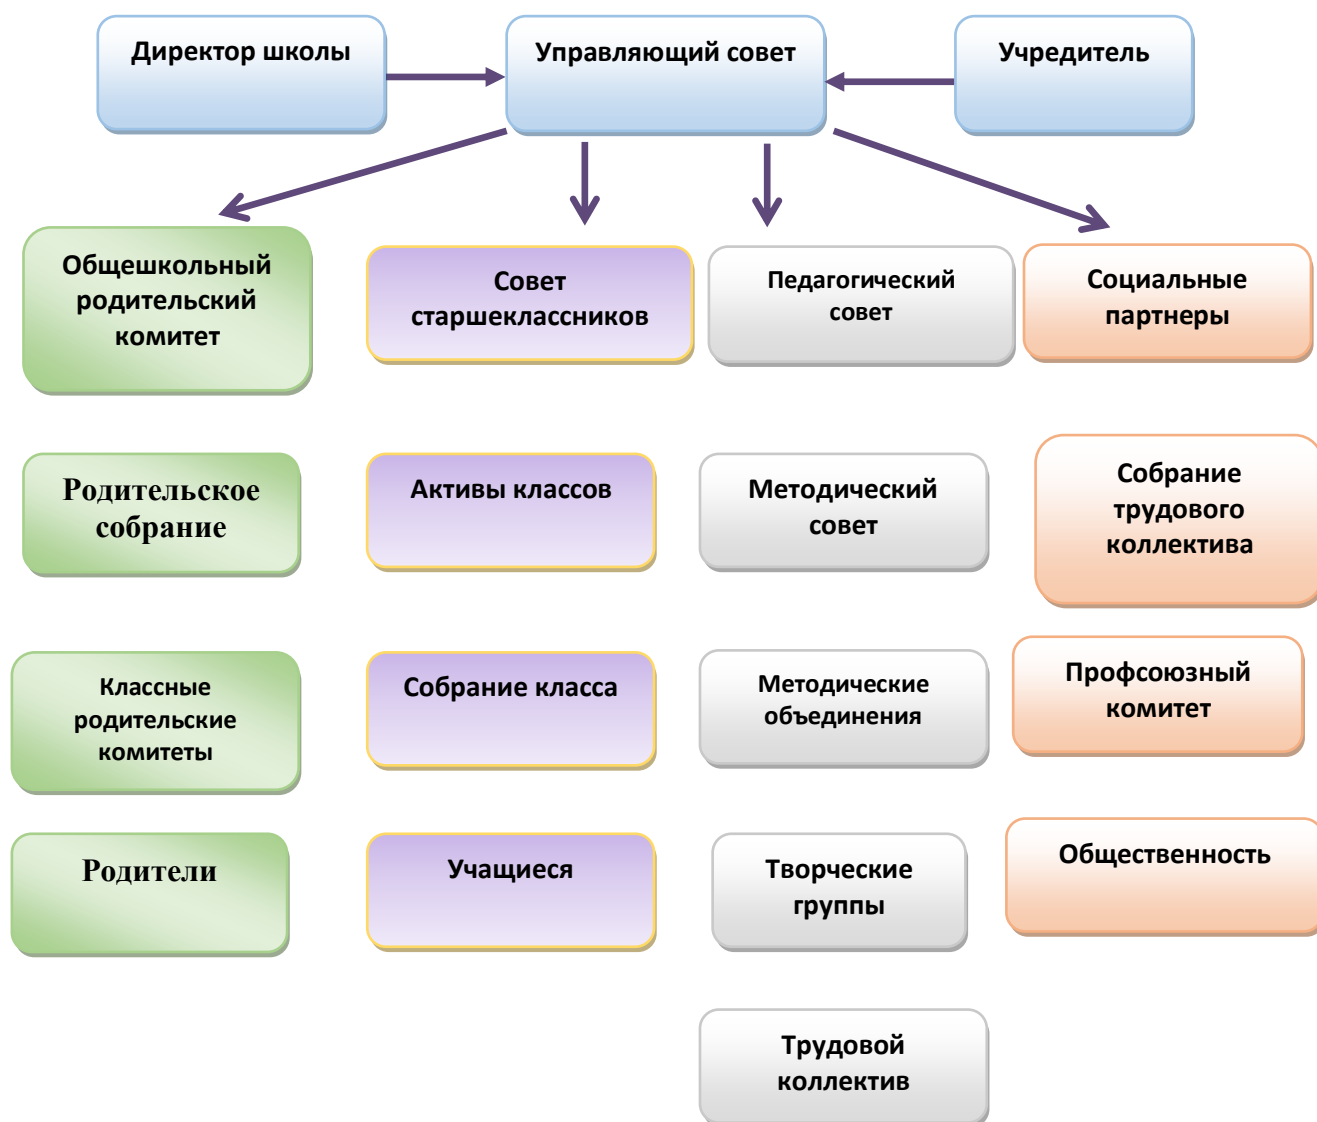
Директор школы

Управляющий совет

Учредитель

Общешкольный родительский комитет

Совет старшеклассников

Педагогический совет

Социальные партнеры

Родительское собрание

Активы классов

Методический совет

Собрание трудового коллектива

Классные родительские комитеты

Собрание класса

Методические объединения

Профсоюзный комитет

Родители

Учащиеся

Творческие группы

Общественность

Трудовой коллектив